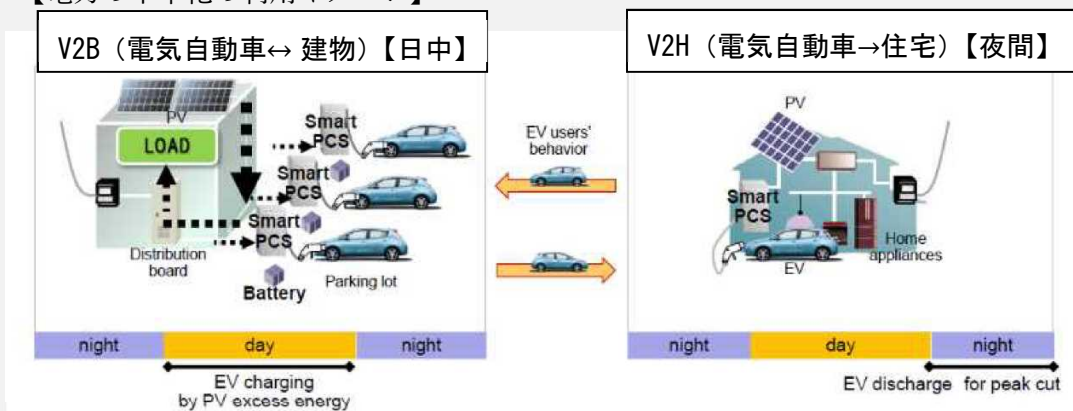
【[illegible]】

V2B（電気自動車↔ 建物）【日中】

PV
LOAD
Smart PCS
Smart PCS
Smart PCS
Distribution board
Battery
Parking lot

EV users' behavior

V2H（電気自動車→住宅）【夜間】

PV
Smart PCS
EV
Home appliances

| night | day | night |
|---|---|---|

EV charging by PV excess energy

| night | day | night |
|---|---|---|

EV discharge for peak cut